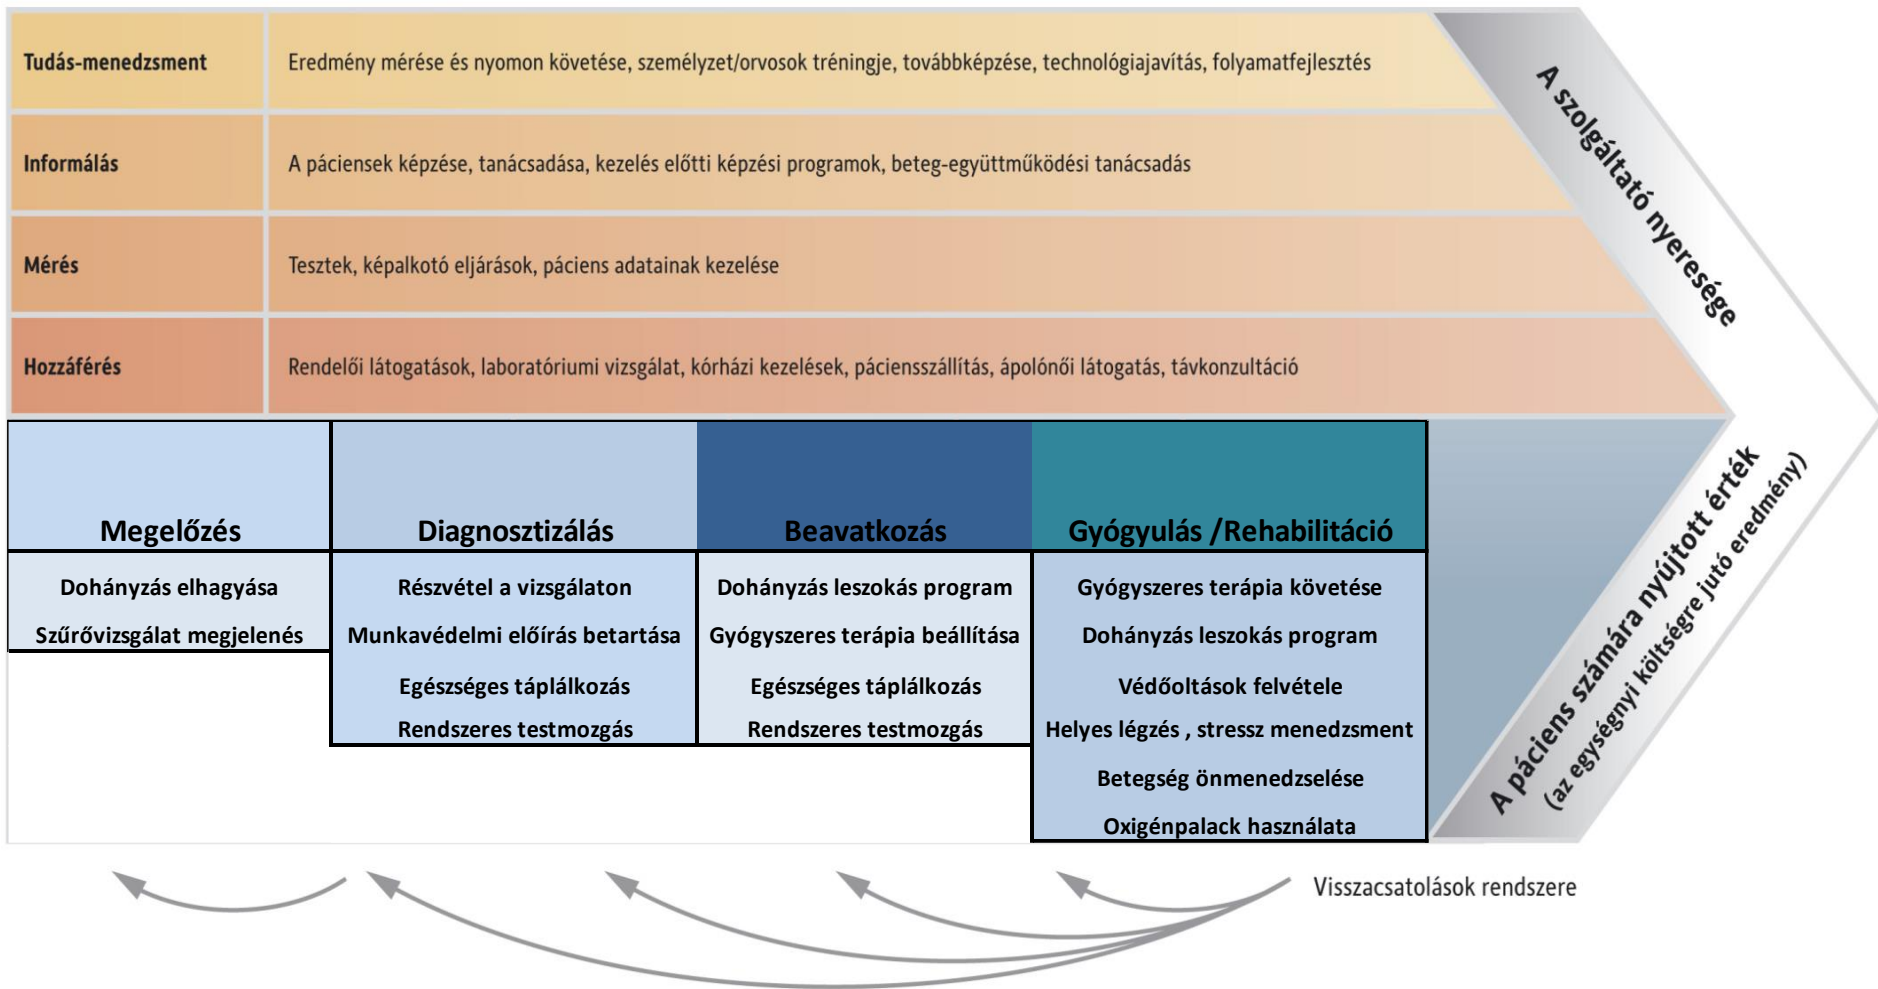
Tudás-menedzsment | Eredmény mérése és nyomon követése, személyzet/orvosok tréningje, továbbképzése, technológiajavítás, folyamatfejlesztés

Informálás | A páciensek képzése, tanácsadása, kezelés előtti képzési programok, beteg-együttműködési tanácsadás

Mérés | Tesztek, képalkotó eljárások, páciens adatainak kezelése

Hozzáférés | Rendelői látogatások, laboratóriumi vizsgálat, kórházi kezelések, pácienszállítás, ápolónői látogatás, távkonzultáció

A szolgáltató nyeresége

| Megelőzés | Diagnosztizálás | Beavatkozás | Gyógyulás /Rehabilitáció |
|---|---|---|---|
| Dohányzás elhagyása | Részvétel a vizsgálaton | Dohányzás leszokás program | Gyógyszeres terápia követése |
| Szűrővizsgálat megjelenés | Munkavédelmi előírás betartása | Gyógyszeres terápia beállítása | Dohányzás leszokás program |
| | Egészséges táplálkozás | Egészséges táplálkozás | Védőoltások felvétele |
| | Rendszeres testmozgás | Rendszeres testmozgás | Helyes légzés , stressz menedzsment |
| | | | Betegség önmenedzselése |
| | | | Oxigénpalack használata |

A páciens számára nyújtott érték
(az egységnyi költségre jutó eredmény)

Visszacsatolások rendszere